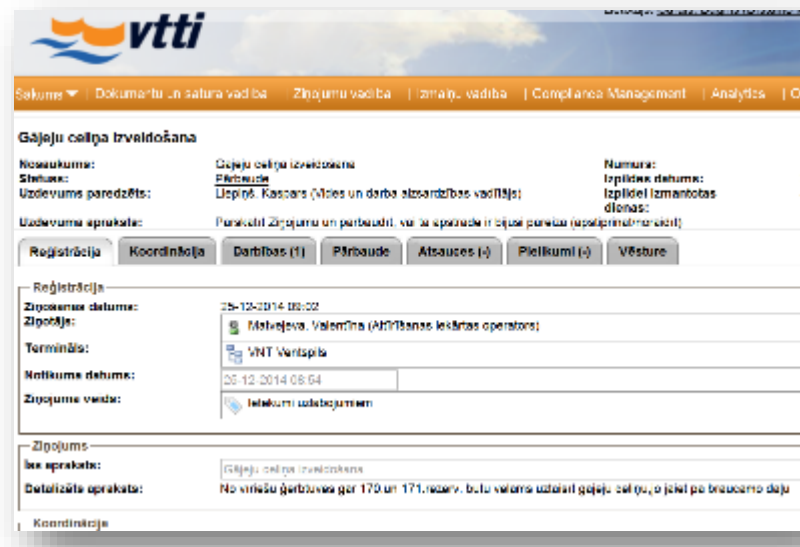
vtti

Sākums ▾ | Dokumentu un satura vadība | Ziņojumu vadība | Izmaiņu vadība | Compliance Management | Analytics | O

Gājēju celiņa izveidošana

Nosaukums: Gājēju celiņa izveidošana
Statuss: Pārbaude
Uzdevums paredzēts: Liepiņš, Kaspars (Vides un darba aizsardzības vadītājs)
Uzdevuma apraksts: Pārskatīt Ziņojumu un pārbaudīt, vai ta izpildīta ir bijusi pareiza (apstiprināt/noraidīt)

Numurs:
Izpildes datums:
Izpildei izmantotas dienas:

Reģistrācija | Koordinācija | Darbības (1) | Pārbaude | Atsauces (-) | Pielikumi (-) | Vēsture

Reģistrācija
Ziņošanas datums: 26-12-2014 08:02
Ziņotājs: Matvejeva, Valentīna (Atkritšanas iekārtas operators)
Terminālis: VNT Ventspils
Notikuma datums: 26-12-2014 08:54
Ziņojuma veids: Ielekumi uzlabojumam

Ziņojums
Īss apraksts: Gājēju celiņa izveidošana
Detalizēts apraksts: No vilcienu īgērbtuves gar 170.un 171.rezerv. būtu velams uzlikt gājēju celiņu, jo ļoti pa braucamo daļu

Koordinācija